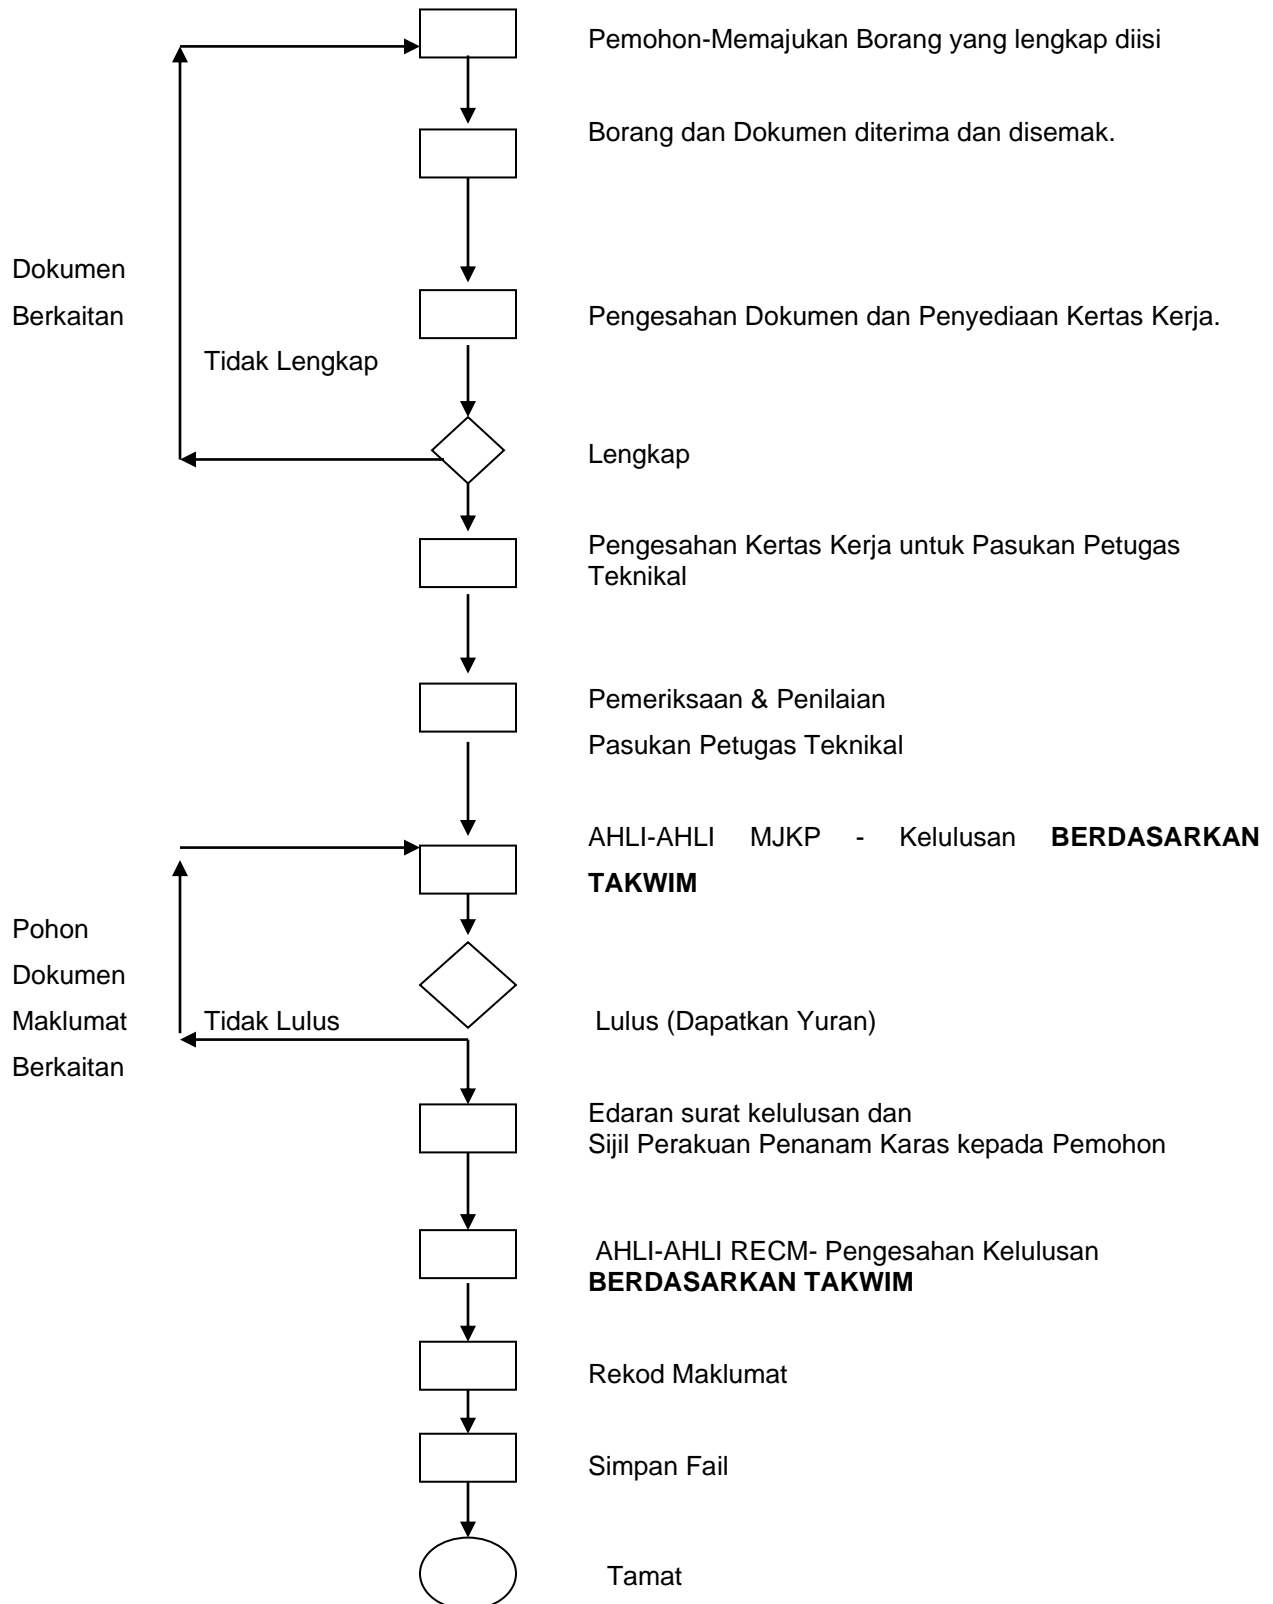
Pemohon-Memajukan Borang yang lengkap diisi

Borang dan Dokumen diterima dan disemak.

Dokumen
Berkaitan

Pengesahan Dokumen dan Penyediaan Kertas Kerja.

Tidak Lengkap

Lengkap

Pengesahan Kertas Kerja untuk Pasukan Petugas Teknikal

Pemeriksaan & Penilaian
Pasukan Petugas Teknikal

AHLI-AHLI MJKP - Kelulusan **BERDASARKAN TAKWIM**

Pohon
Dokumen
Maklumat
Berkaitan

Tidak Lulus

Lulus (Dapatkan Yuran)

Edaran surat kelulusan dan
Sijil Perakuan Penanam Karas kepada Pemohon

AHLI-AHLI RECM- Pengesahan Kelulusan **BERDASARKAN TAKWIM**

Rekod Maklumat

Simpan Fail

Tamat